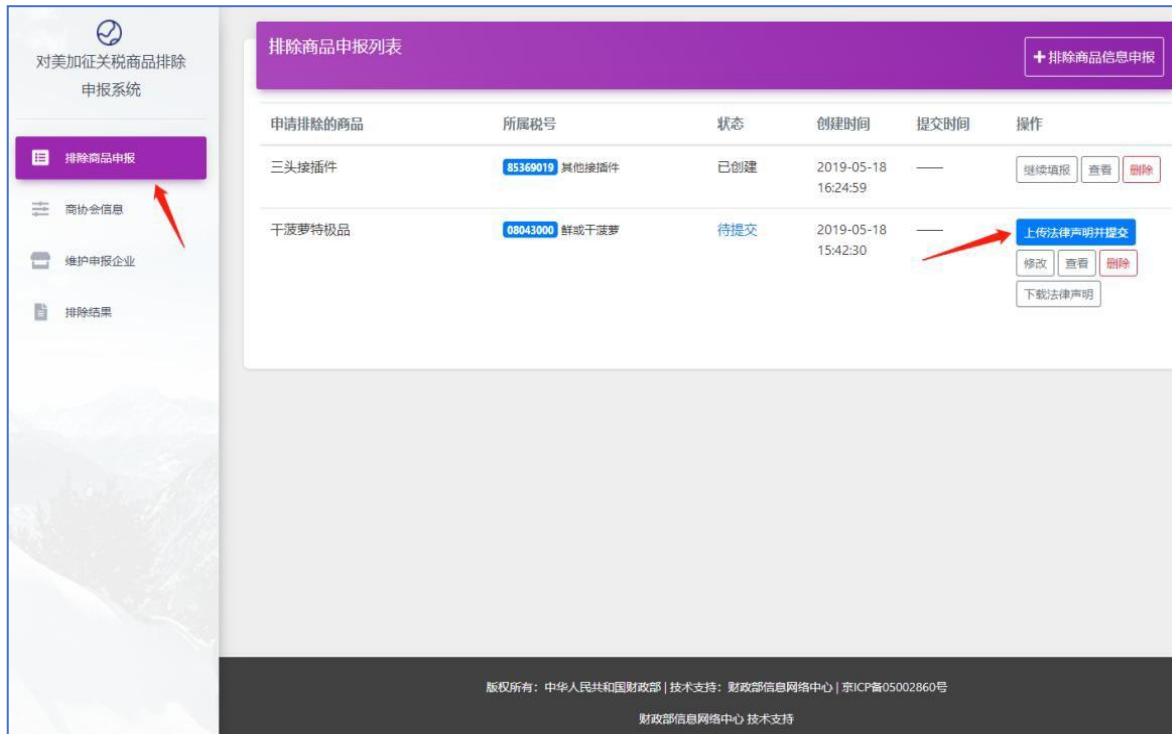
对美加征关税商品排除申报系统

排除商品申报
商协会信息
维护申报企业
排除结果

排除商品申报列表

+排除商品信息申报

| 申请排除的商品 | 所属税号 | 状态 | 创建时间 | 提交时间 | 操作 |
|---|---|---|---|---|---|
| 三头接插件 | 85369019 其他接插件 | 已创建 | 2019-05-18 16:24:59 | —— | 继续填报 查看 删除 |
| 干菠萝特极品 | 08043000 鲜或干菠萝 | 待提交 | 2019-05-18 15:42:30 | —— | 上传法律声明并提交 修改 查看 删除 下载法律声明 |

版权所有：中华人民共和国财政部 | 技术支持：财政部信息网络中心 | 京ICP备05002860号

财政部信息网络中心 技术支持